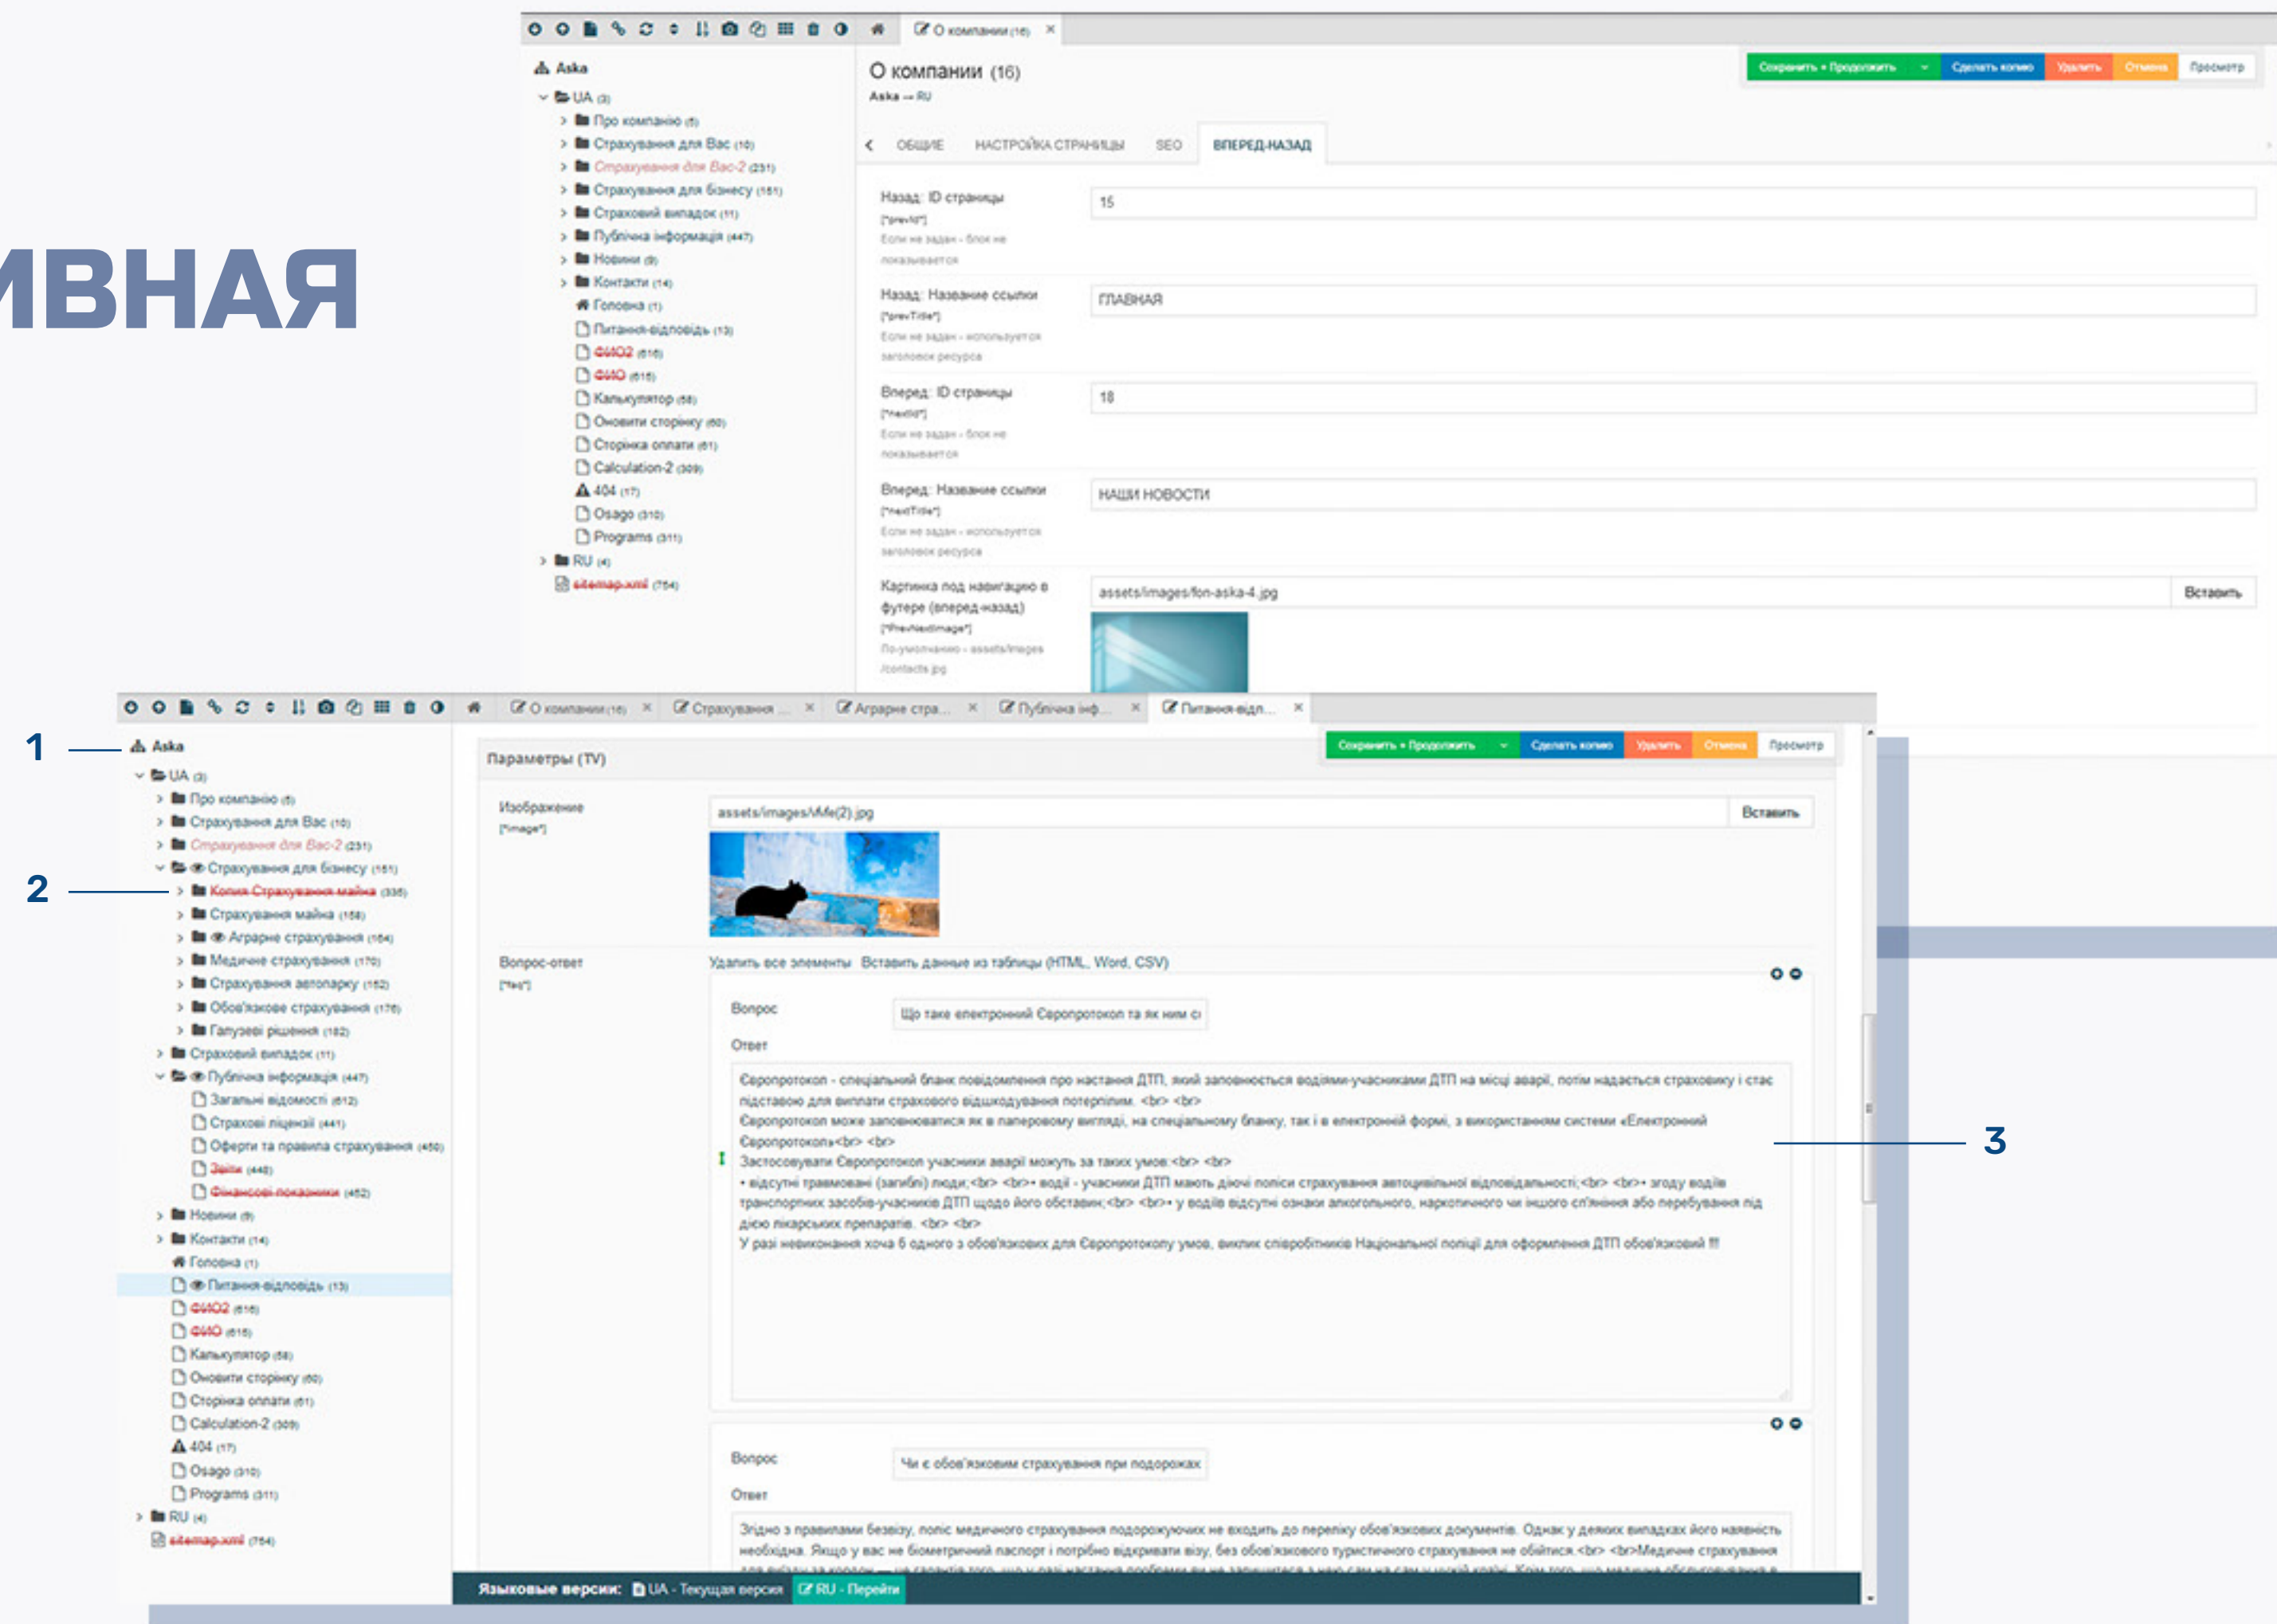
ИВНАЯ

О компании (16) ×

Aska
UA (3)
Про компанію (8)
Страхування для Вас (10)
Страхування для Вас-2 (231)
Страхування для бізнесу (151)
Страховий випадок (11)
Публічна інформація (447)
Новини (9)
Контакти (14)
Головна (1)
Питання-відповідь (13)
ФИО2 (616)
ФИО (616)
Калькулятор (58)
Оновити сторінку (60)
Сторінка оплати (61)
Calculation-2 (309)
404 (17)
Osago (310)
Programs (311)
RU (4)
sitemap.xml (754)

О компании (16)
Aska → RU

Сохранить + Продолжить | Сделать копию | Удалить | Отмена | Просмотр

ОБЩИЕ | НАСТРОЙКА СТРАНИЦЫ | SEO | ВПЕРЕД-НАЗАД

Назад: ID страницы
[*prevId*]
Если не задан - блок не показывается
15

Назад: Название ссылки
[*prevTitle*]
Если не задан - используется заголовок ресурса
ГЛАВНАЯ

Вперед: ID страницы
[*nextId*]
Если не задан - блок не показывается
18

Вперед: Название ссылки
[*nextTitle*]
Если не задан - используется заголовок ресурса
НАШИ НОВОСТИ

Картинка под навигацию в футере (вперед-назад)
[*PrevNextImage*]
По-умолчанию - assets/images/contacts.jpg
assets/images/fon-aska-4.jpg
Вставить

О компании (16) × | Страхування ... × | Аграрне стра... × | Публічна інф... × | Питання-відп... ×

1
2
3

Aska
UA (3)
Про компанію (8)
Страхування для Вас (10)
Страхування для Вас-2 (231)
Страхування для бізнесу (151)
Копия Страхування майна (336)
Страхування майна (158)
Аграрне страхування (164)
Медичне страхування (170)
Страхування автопарку (152)
Обов'язкове страхування (176)
Галузеві рішення (182)
Страховий випадок (11)
Публічна інформація (447)
Загальні відомості (612)
Страхові ліцензії (441)
Оферти та правила страхування (450)
Звіти (448)
Фінансові показники (452)
Новини (9)
Контакти (14)
Головна (1)
Питання-відповідь (13)
ФИО2 (616)
ФИО (616)
Калькулятор (58)
Оновити сторінку (60)
Сторінка оплати (61)
Calculation-2 (309)
404 (17)
Osago (310)
Programs (311)
RU (4)
sitemap.xml (754)

Параметры (TV)

Сохранить + Продолжить | Сделать копию | Удалить | Отмена | Просмотр

Изображение
[*image*]
assets/images/Mfe(2).jpg
Вставить

Вопрос-ответ
[*faq*]
Удалить все элементы   Вставить данные из таблицы (HTML, Word, CSV)

Вопрос
Що таке електронний Європротокол та як ним с

Ответ
Європротокол - спеціальний бланк повідомлення про настання ДТП, який заповнюється водіями-учасниками ДТП на місці аварії, потім надається страховику і стає підставою для виплати страхового відшкодування потерпілим. <br> <br>
Європротокол може заповнюватися як в паперовому вигляді, на спеціальному бланку, так і в електронній формі, з використанням системи «Електронний Європротокол»<br> <br>
Застосовувати Європротокол учасники аварії можуть за таких умов:<br> <br>
• відсутні травмовані (загиблі) люди;<br> <br>• водії - учасники ДТП мають діючі поліси страхування автоцивільної відповідальності;<br> <br>• згоду водіїв транспортних засобів-учасників ДТП щодо його обставин;<br> <br>• у водіїв відсутні ознаки алкогольного, наркотичного чи іншого сп'яніння або перебування під дією лікарських препаратів. <br> <br>
У разі невиконання хоча б одного з обов'язкових для Європротоколу умов, виклик співробітників Національної поліції для оформлення ДТП обов'язковий !!!

Вопрос
Чи є обов'язковим страхування при подорожах

Ответ
Згідно з правилами безвізу, поліс медичного страхування подорожуючих не входить до переліку обов'язкових документів. Однак у деяких випадках його наявність необхідна. Якщо у вас не біометричний паспорт і потрібно відкривати візу, без обов'язкового туристичного страхування не обійтися.<br> <br>Медичне страхування

Языковые версии: UA - Текущая версия | RU - Перейти